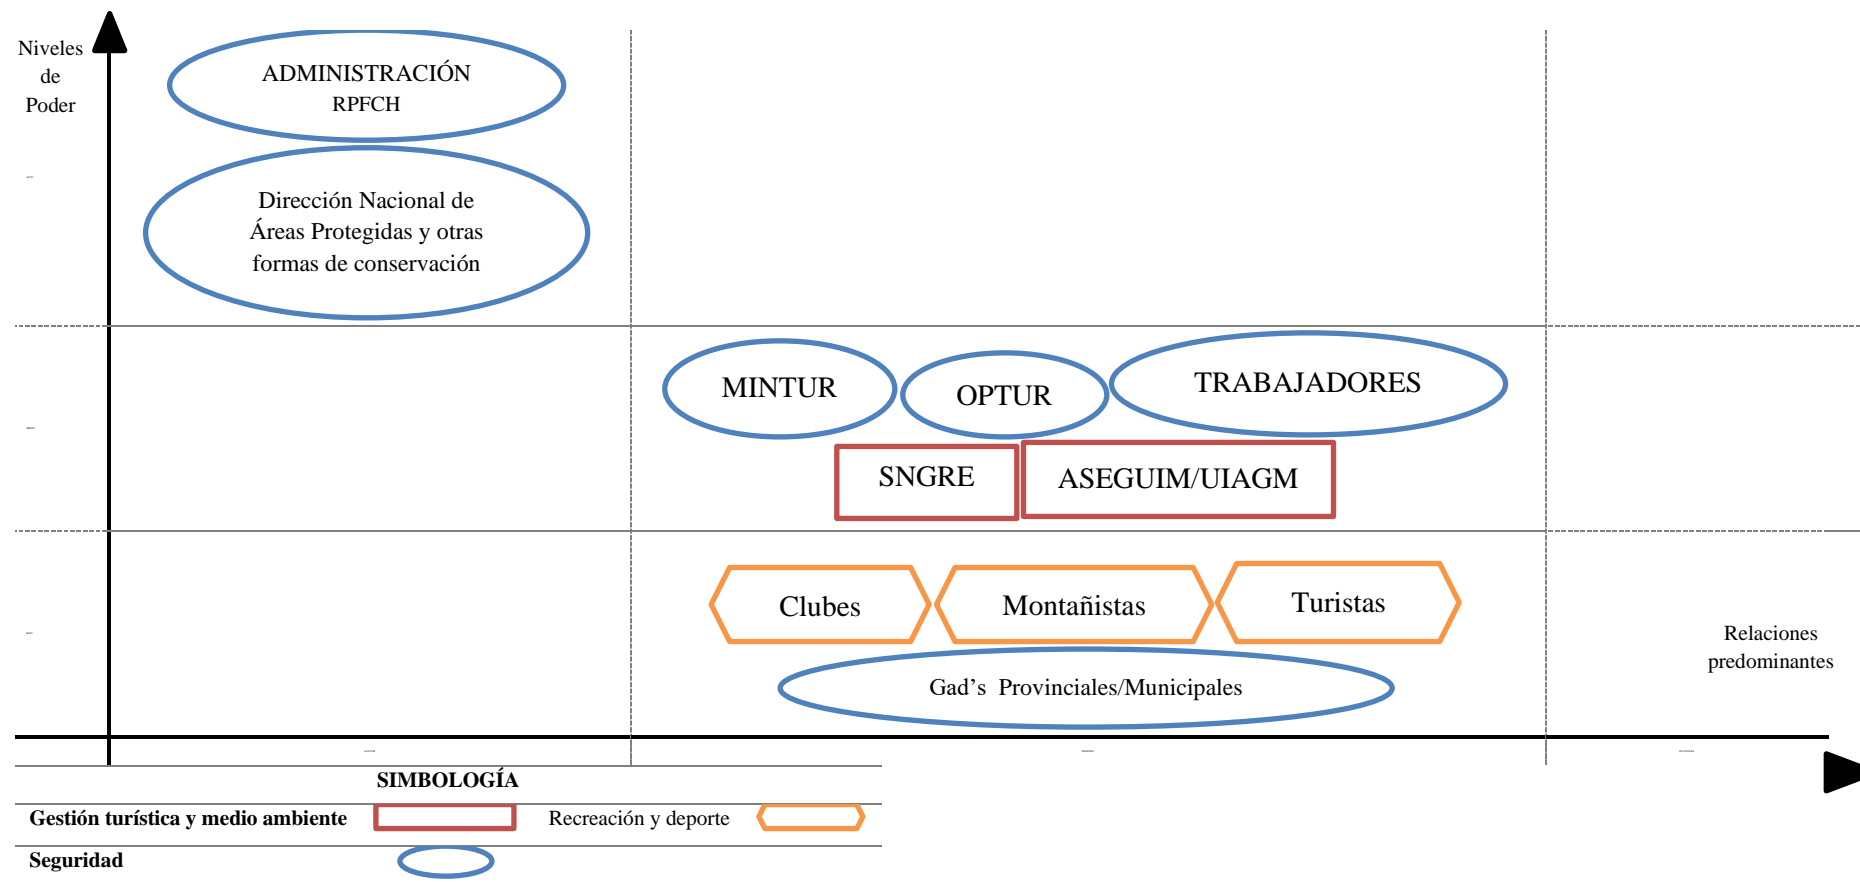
Niveles de Poder

ADMINISTRACIÓN
RPFCH

Dirección Nacional de Áreas Protegidas y otras formas de conservación

MINTUR

OPTUR

TRABAJADORES

SNGRE

ASEGUIM/UIAGM

Clubes

Montañistas

Turistas

Gad's Provinciales/Municipales

Relaciones predominantes

SIMBOLOGÍA

Gestión turística y medio ambiente

Recreación y deporte

Seguridad